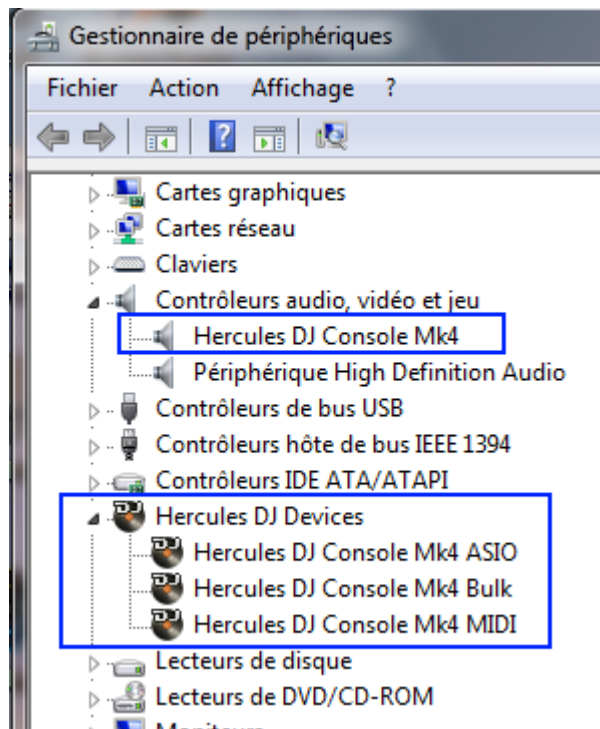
Gestionnaire de périphériques

Fichier Action Affichage ?

Cartes graphiques
Cartes réseau
Claviers
Contrôleurs audio, vidéo et jeu
Hercules DJ Console Mk4
Périphérique High Definition Audio
Contrôleurs de bus USB
Contrôleurs hôte de bus IEEE 1394
Contrôleurs IDE ATA/ATAPI
Hercules DJ Devices
Hercules DJ Console Mk4 ASIO
Hercules DJ Console Mk4 Bulk
Hercules DJ Console Mk4 MIDI
Lecteurs de disque
Lecteurs de DVD/CD-ROM
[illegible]